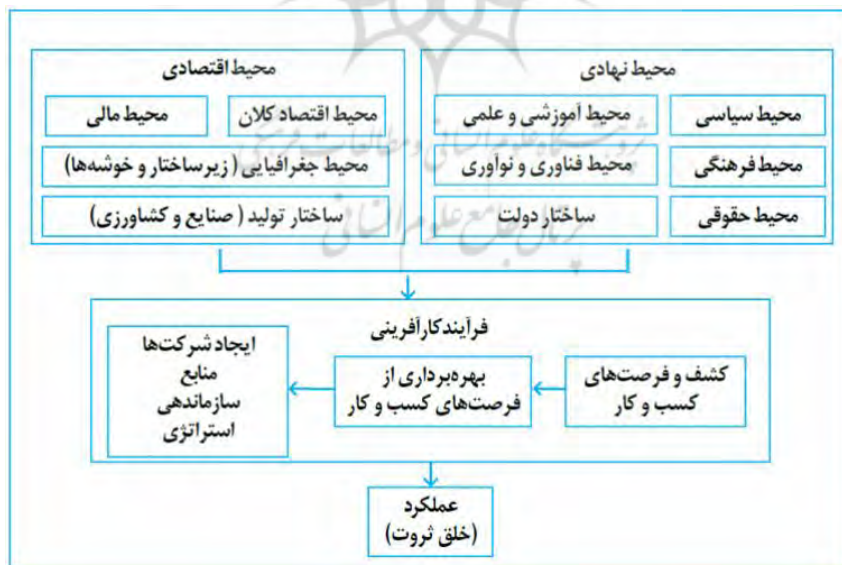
محیط نهادی

محیط سیاسی

محیط آموزشی و علمی

محیط فرهنگی

محیط فناوری و نوآوری

محیط حقوقی

ساختار دولت

محیط اقتصادی

محیط اقتصاد کلان

محیط مالی

محیط جغرافیایی ( زیرساختار و خوشه‌ها)

ساختار تولید ( صنایع و کشاورزی)

فرآیندکارآفرینی

کشف و فرصت‌های کسب و کار

بهره‌برداری از فرصت‌های کسب و کار

ایجاد شرکت‌ها
منابع
سازماندهی
استراتژی

عملکرد
(خلق ثروت)